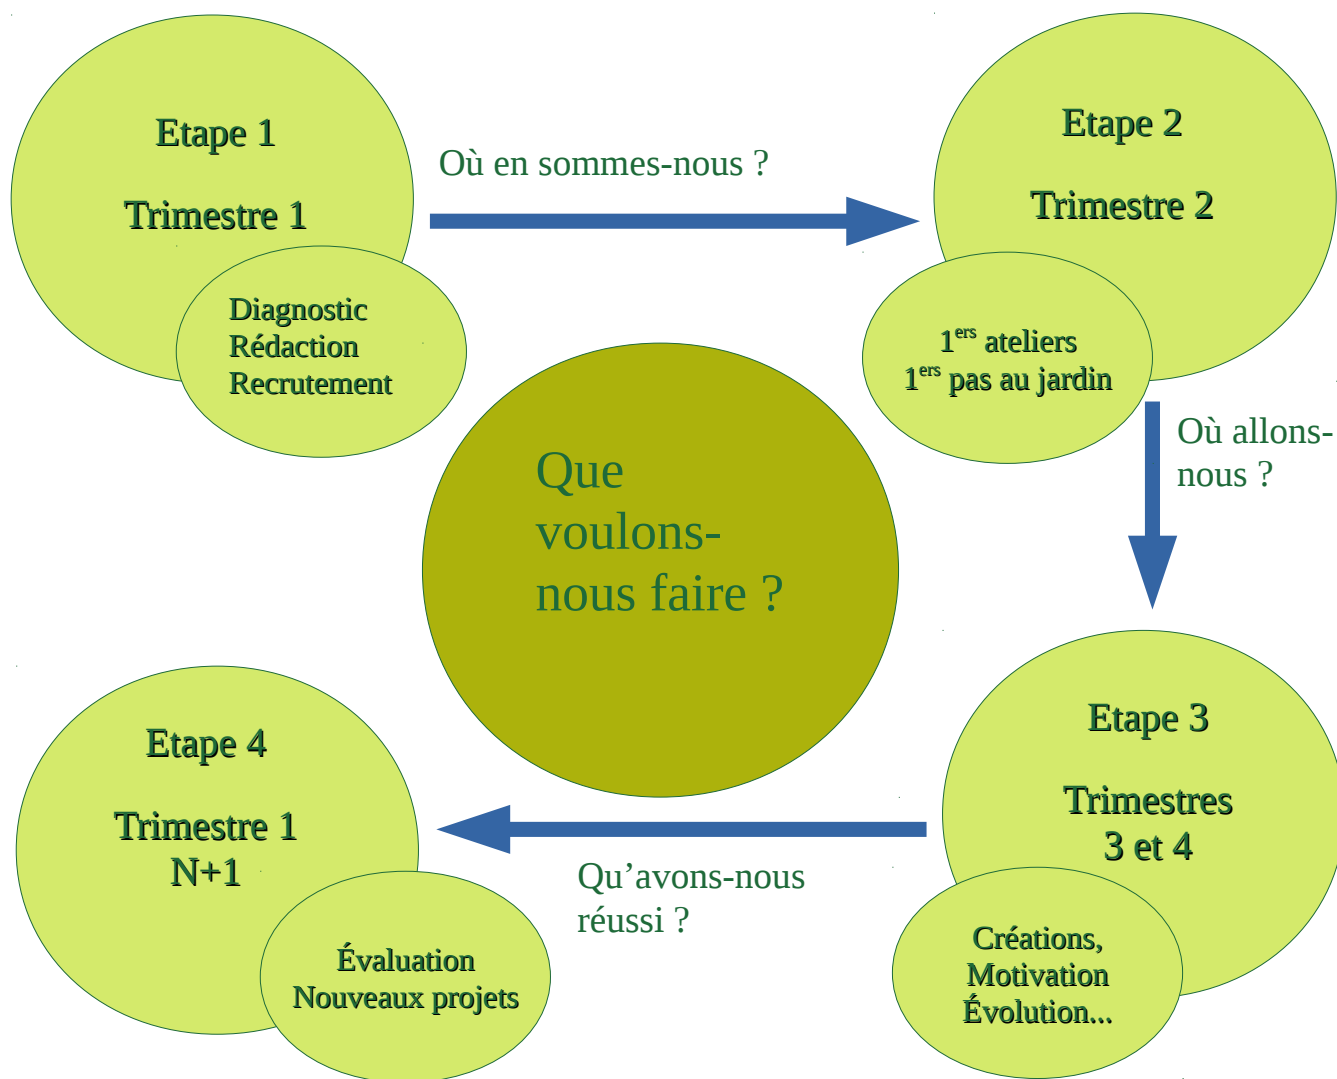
Etape 1

Trimestre 1

Diagnostic
Rédaction
Recrutement

Où en sommes-nous ?

Etape 2

Trimestre 2

$1^{ers}$ ateliers
$1^{ers}$ pas au jardin

Où allons-nous ?

Que voulons-nous faire ?

Etape 3

Trimestres
3 et 4

Créations,
Motivation
Évolution...

Qu'avons-nous réussi ?

Etape 4

Trimestre 1
N+1

Évaluation
Nouveaux projets